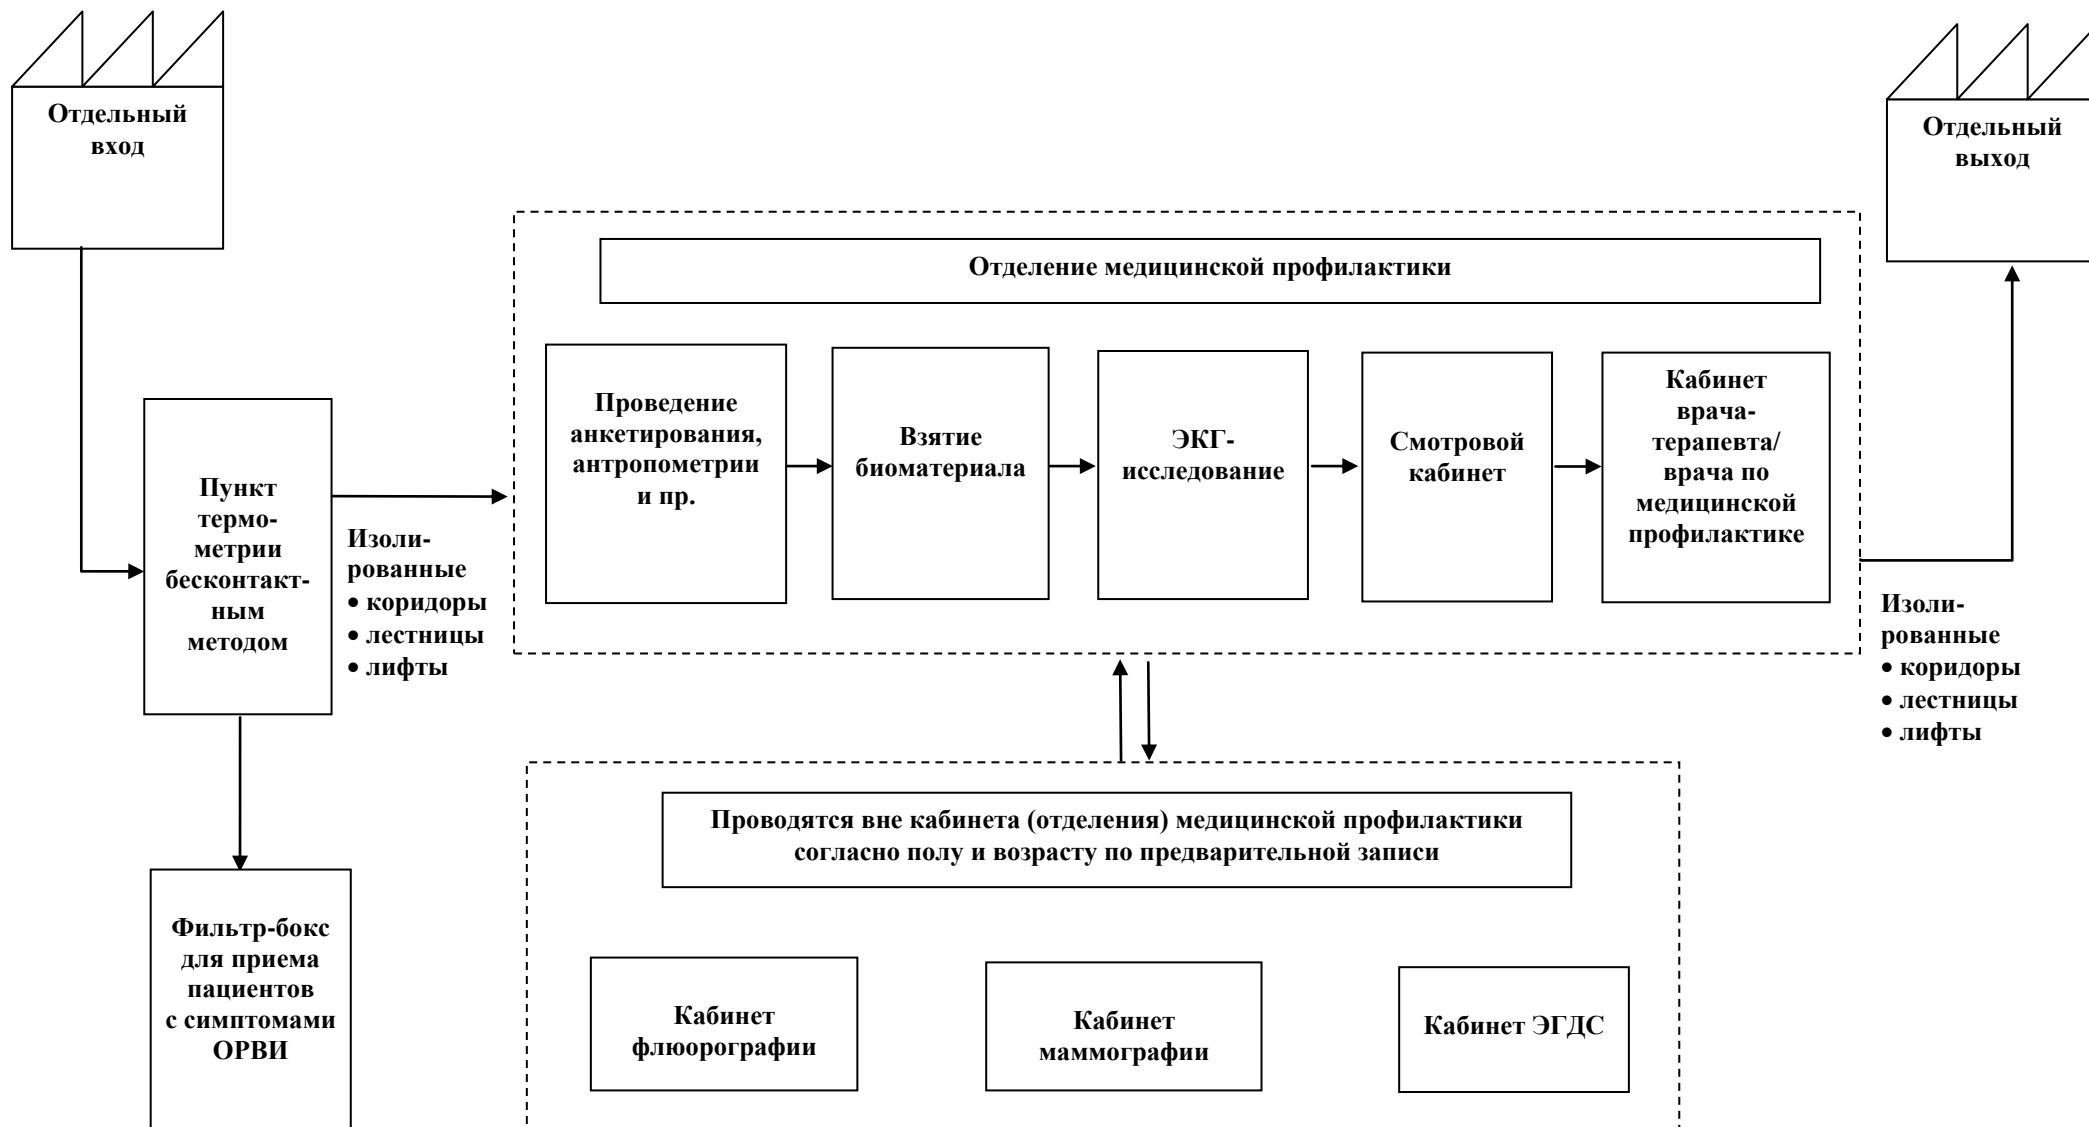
Отдельный вход

Отдельный выход

Отделение медицинской профилактики

Пункт термометрии бесконтактным методом

Изолированные
• коридоры
• лестницы
• лифты

Проведение анкетирования, антропометрии и пр.

Взятие биоматериала

ЭКГ-исследование

Смотровой кабинет

Кабинет врача-терапевта/ врача по медицинской профилактике

Изолированные
• коридоры
• лестницы
• лифты

Фильтр-бокс для приема пациентов с симптомами ОРВИ

Проводятся вне кабинета (отделения) медицинской профилактики согласно полу и возрасту по предварительной записи

Кабинет флюорографии

Кабинет маммографии

Кабинет ЭГДС